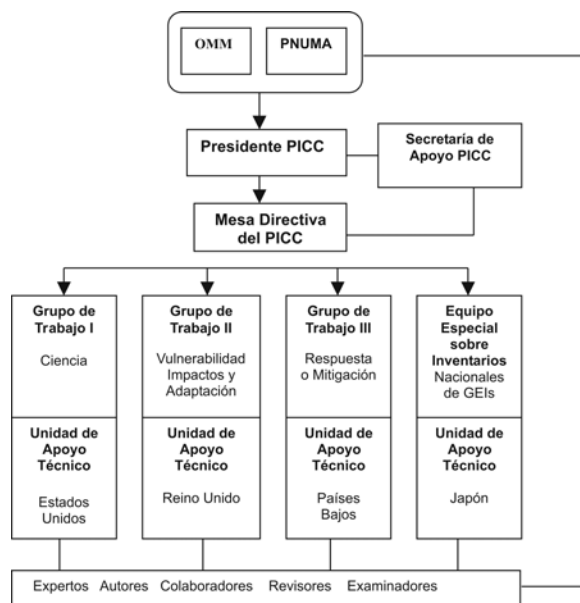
OMM

PNUMA

Presidente PICC

Secretaría de Apoyo PICC

Mesa Directiva del PICC

Grupo de Trabajo I

Ciencia

Unidad de Apoyo Técnico

Estados Unidos

Grupo de Trabajo II

Vulnerabilidad Impactos y Adaptación

Unidad de Apoyo Técnico

Reino Unido

Grupo de Trabajo III

Respuesta o Mitigación

Unidad de Apoyo Técnico

Países Bajos

Equipo Especial sobre Inventarios Nacionales de GEIs

Unidad de Apoyo Técnico

Japón

Expertos Autores Colaboradores Revisores Examinadores